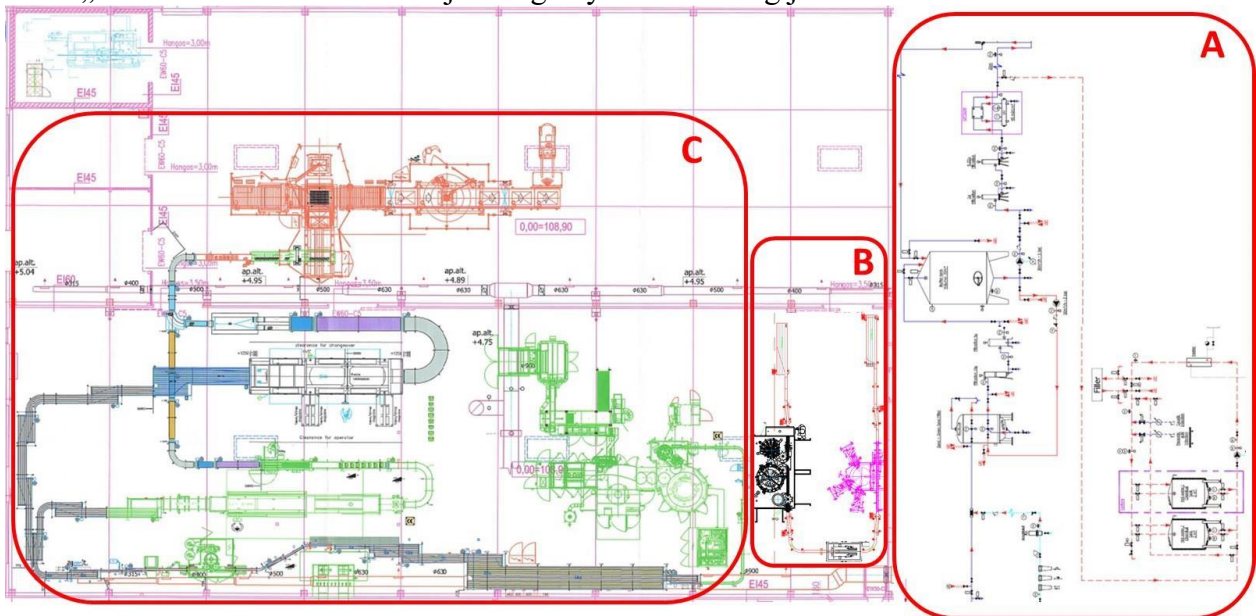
A

B

C

Hongos=3,00m

EI45

EW60-C5

EI45

Hongos=3,00m

EI45

EW60-C5

0,00=108,90

ap.alt. +5.04

EI60

ø315

ø400

ø500

ap.alt. +4.95

ø500

ap.alt. +4.89

ø630

ø630

ø630

ap.alt. +4.95

ø400

Hongos=3,50m

ø315

ap.alt. +4.75

Clearance for changeover

Clearance for operator

0,00=108,9

ø315

ø500

ø630

ø630

EI45

Filter